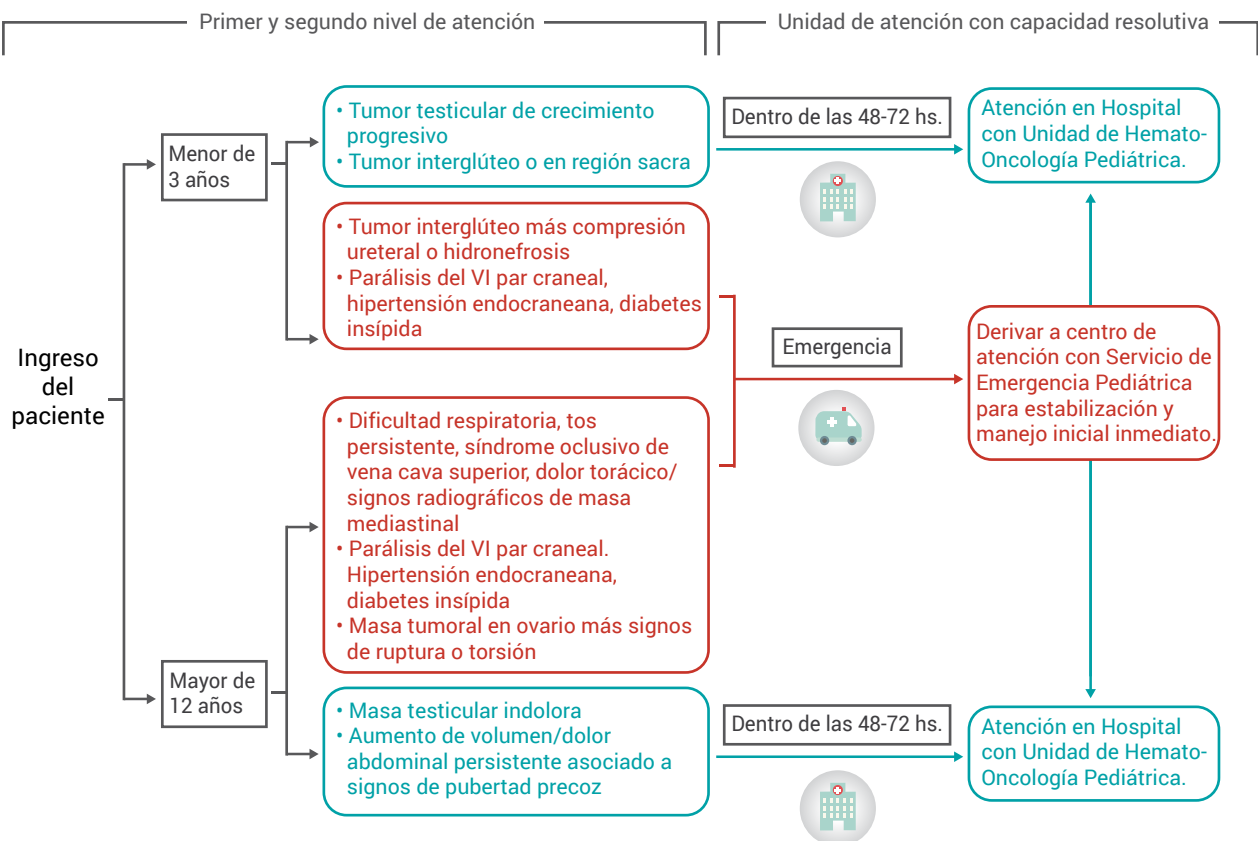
Primer y segundo nivel de atención

Unidad de atención con capacidad resolutiva

Ingreso del paciente

Menor de 3 años

• Tumor testicular de crecimiento progresivo
• Tumor interglúteo o en región sacra

Dentro de las 48-72 hs.

Atención en Hospital con Unidad de Hemato-Oncología Pediátrica.

• Tumor interglúteo más compresión ureteral o hidronefrosis
• Parálisis del VI par craneal, hipertensión endocraneana, diabetes insípida

Emergencia

Derivar a centro de atención con Servicio de Emergencia Pediátrica para estabilización y manejo inicial inmediato.

• Dificultad respiratoria, tos persistente, síndrome oclusivo de vena cava superior, dolor torácico/ signos radiográficos de masa mediastinal
• Parálisis del VI par craneal. Hipertensión endocraneana, diabetes insípida
• Masa tumoral en ovario más signos de ruptura o torsión

Mayor de 12 años

• Masa testicular indolora
• Aumento de volumen/dolor abdominal persistente asociado a signos de pubertad precoz

Dentro de las 48-72 hs.

Atención en Hospital con Unidad de Hemato-Oncología Pediátrica.